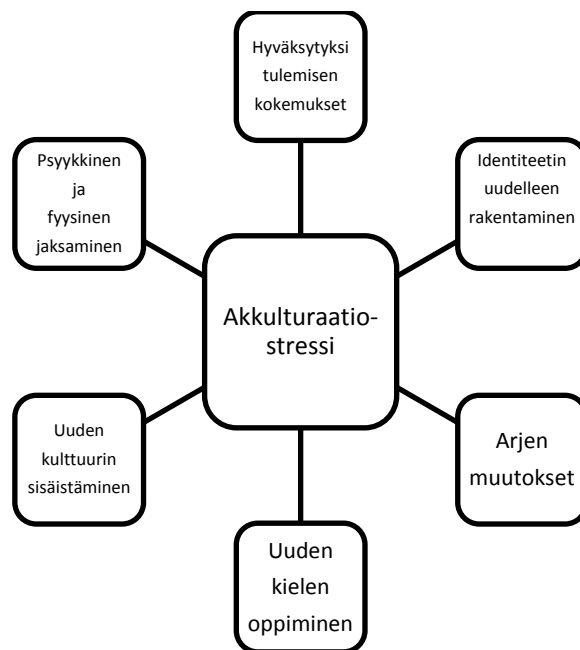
Hyväksytyksi tulemisen kokemukset

Psyykkinen ja fyysinen jaksaminen

Identiteetin uudelleen rakentaminen

Akkulturaatio-stressi

Uuden kulttuurin sisäistäminen

Arjen muutokset

Uuden kielen oppiminen